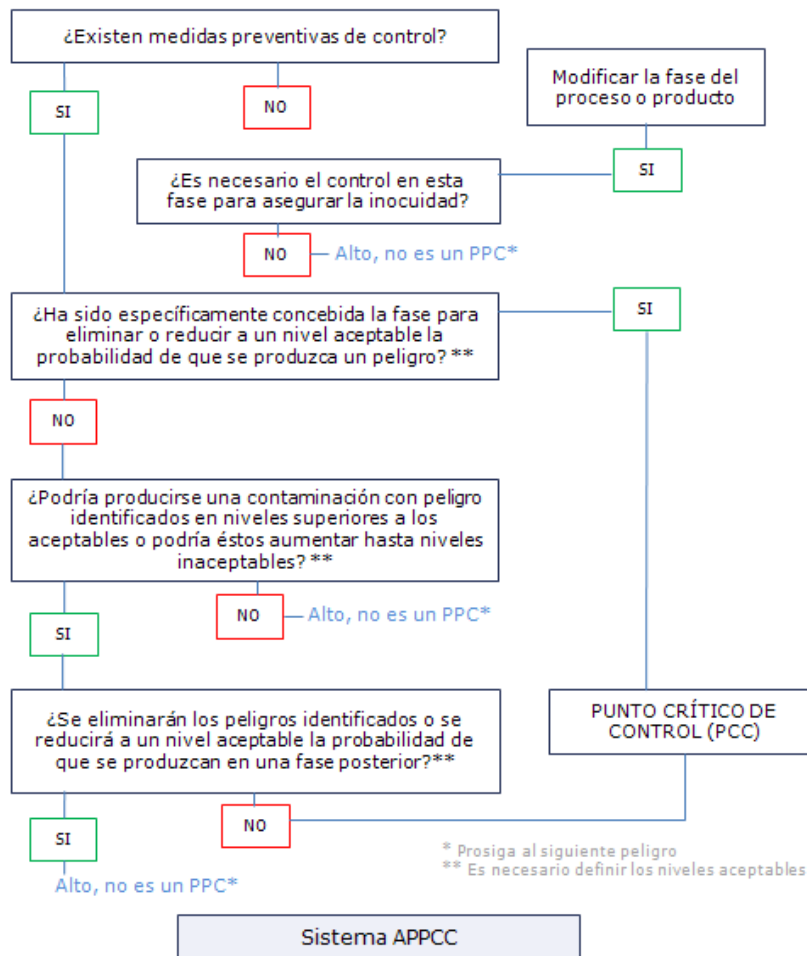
¿Existen medidas preventivas de control?

SI

NO

Modificar la fase del proceso o producto

SI

¿Es necesario el control en esta fase para asegurar la inocuidad?

NO

Alto, no es un PPC*

¿Ha sido específicamente concebida la fase para eliminar o reducir a un nivel aceptable la probabilidad de que se produzca un peligro? **

SI

NO

¿Podría producirse una contaminación con peligro identificados en niveles superiores a los aceptables o podría éstos aumentar hasta niveles inaceptables? **

NO

Alto, no es un PPC*

SI

¿Se eliminarán los peligros identificados o se reducirá a un nivel aceptable la probabilidad de que se produzcan en una fase posterior?**

PUNTO CRÍTICO DE CONTROL (PCC)

SI

NO

Alto, no es un PPC*

* Prosiga al siguiente peligro
** Es necesario definir los niveles aceptables

Sistema APPCC